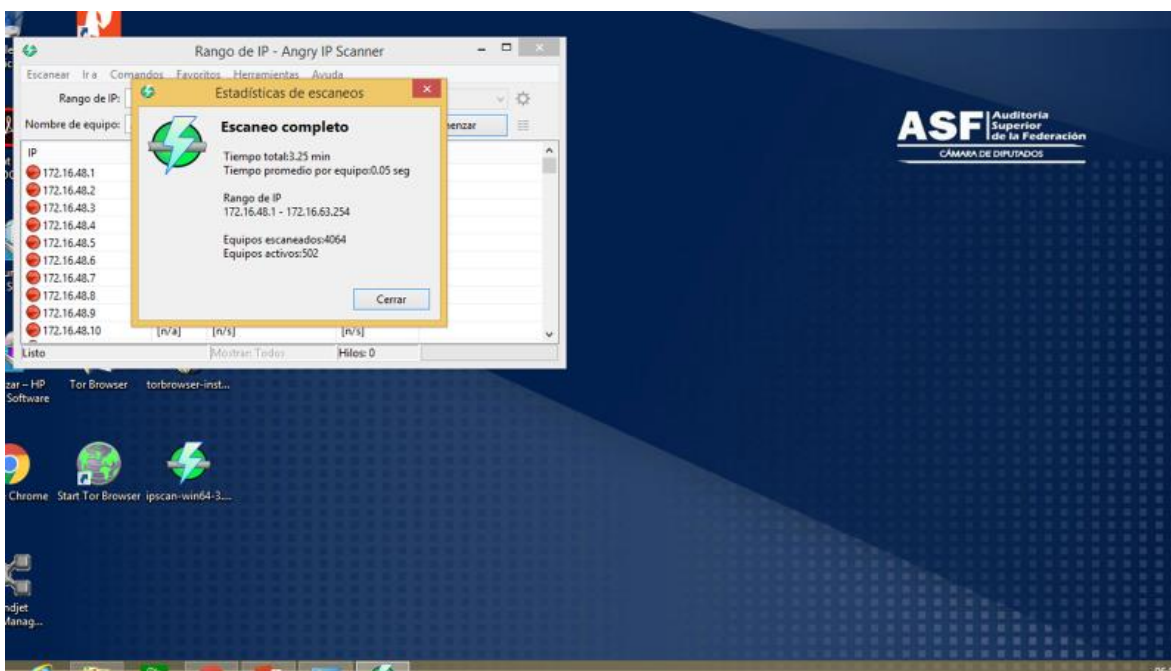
Rango de IP - Angry IP Scanner

Escanear Ir a Comandos Favoritos Herramientas Ayuda

Rango de IP:

Nombre de equipo:

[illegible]enzar

IP

172.16.48.1
172.16.48.2
172.16.48.3
172.16.48.4
172.16.48.5
172.16.48.6
172.16.48.7
172.16.48.8
172.16.48.9
172.16.48.10 [n/a] [n/s] [n/s]

Listo Mostrar Todos Hilos: 0

Estadísticas de escaneos

Escaneo completo

Tiempo total:3.25 min
Tiempo promedio por equipo:0.05 seg

Rango de IP
172.16.48.1 - 172.16.63.254

Equipos escaneados:4064
Equipos activos:502

Cerrar

ASF Auditoría Superior de la Federación
CÁMARA DE DIPUTADOS

zar – HP Software

Tor Browser

torbrowser-inst...

Chrome

Start Tor Browser

ipscan-win64-3....

ndjet Manag...